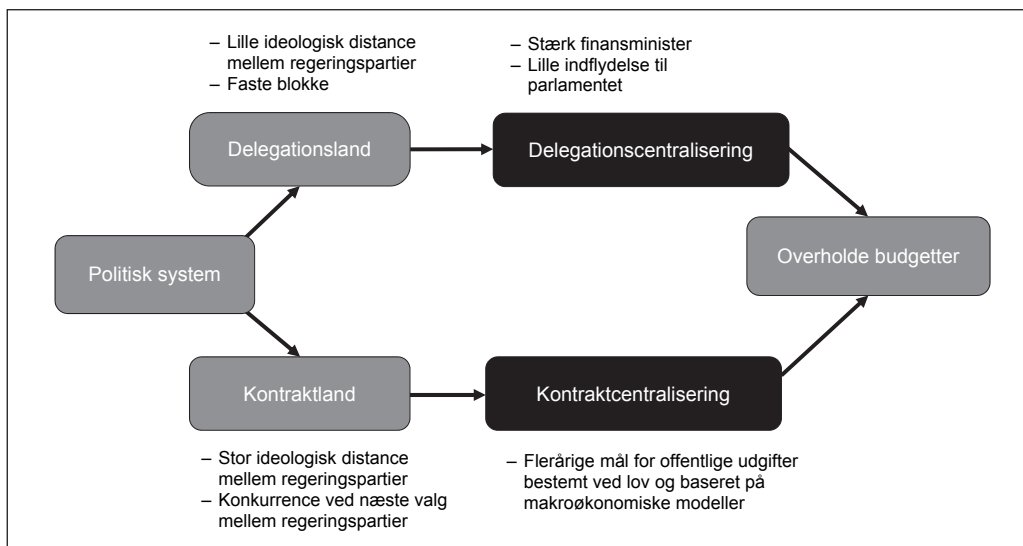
– Lille ideologisk distance mellem regeringspartier
– Faste blokke

– Stærk finansminister
– Lille indflydelse til parlamentet

Delegationsland

Delegationscentralisering

Politisk system

Overholde budgetter

Kontraktland

Kontraktcentralisering

– Stor ideologisk distance mellem regeringspartier
– Konkurrence ved næste valg mellem regeringspartier

– Flerårige mål for offentlige udgifter bestemt ved lov og baseret på makroøkonomiske modeller